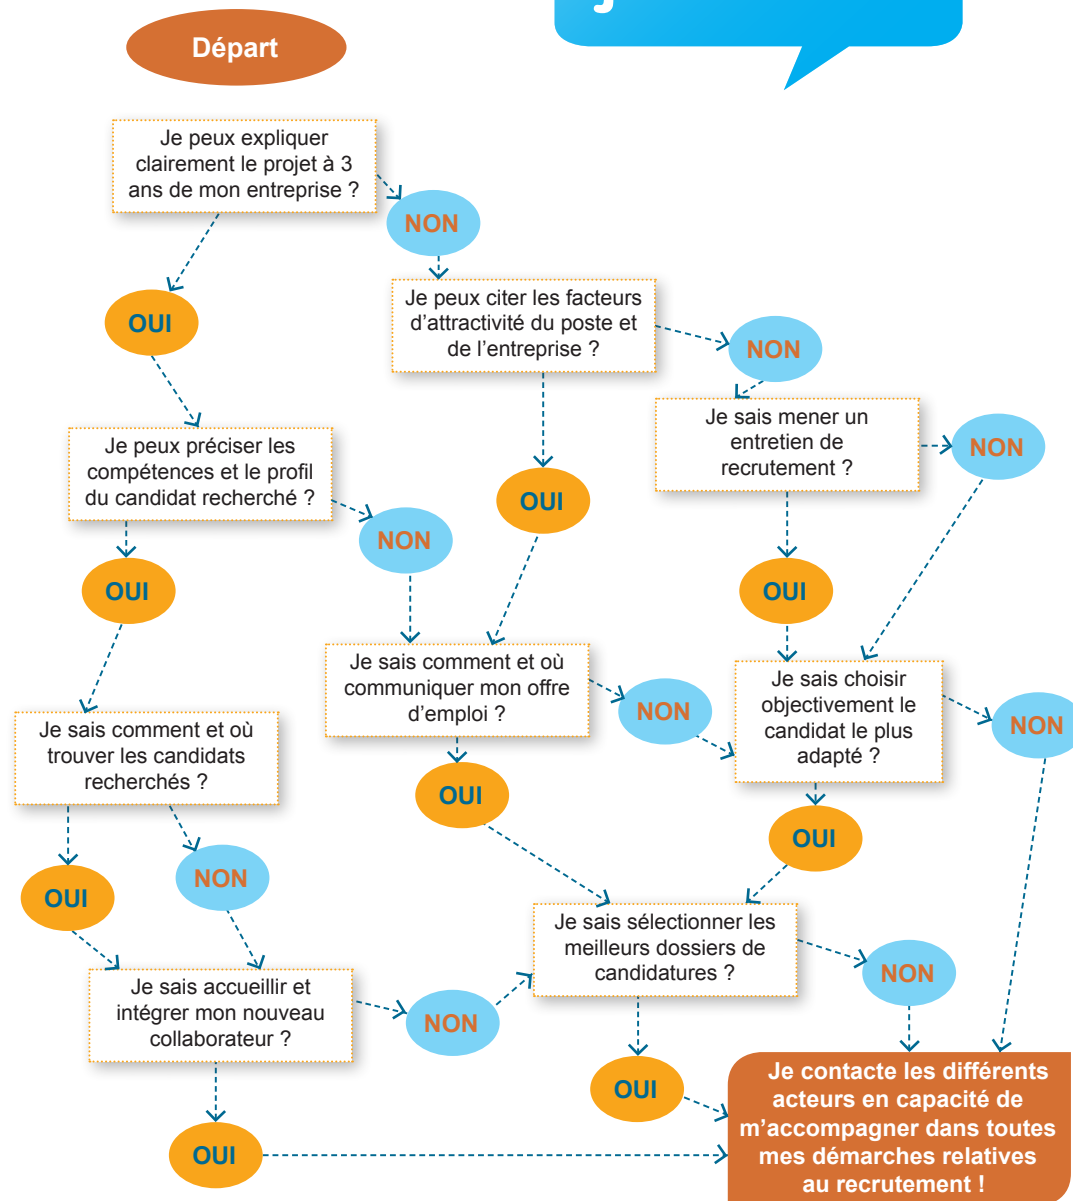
Départ

Je peux expliquer clairement le projet à 3 ans de mon entreprise ?

NON

OUI

Je peux citer les facteurs d'attractivité du poste et de l'entreprise ?

NON

Je sais mener un entretien de recrutement ?

NON

Je peux préciser les compétences et le profil du candidat recherché ?

NON

OUI

OUI

OUI

Je sais comment et où communiquer mon offre d'emploi ?

Je sais choisir objectivement le candidat le plus adapté ?

NON

NON

Je sais comment et où trouver les candidats recherchés ?

OUI

OUI

NON

OUI

Je sais sélectionner les meilleurs dossiers de candidatures ?

NON

Je sais accueillir et intégrer mon nouveau collaborateur ?

NON

OUI

Je contacte les différents acteurs en capacité de m'accompagner dans toutes mes démarches relatives au recrutement !

OUI